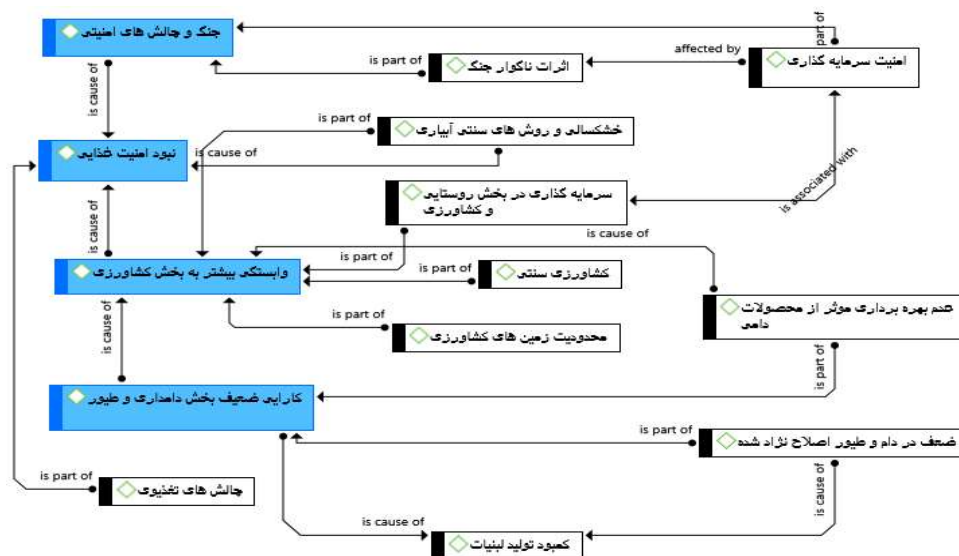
جنگ و چالش های امنیتی
is part of
affected by
امنیت سرمایه گذاری
is part of
اثرات ناگوار جنگ
is cause of
is part of
خشکسالی و روش های سنتی آبیاری
نبود امنیت غذایی
is cause of
is associated with
سرمایه گذاری در بخش روستایی و کشاورزی
is cause of
is cause of
is part of
وابستگی بیشتر به بخش کشاورزی
is part of
کشاورزی سنتی
عدم بهره برداری موثر از محصولات دامی
is part of
محدودیت زمین های کشاورزی
is cause of
is part of
کارایی ضعیف بخش دامداری و طیور
is part of
ضعف در دام و طیور اصلاح نژاد شده
is part of
چالش های تغذیوی
is cause of
is cause of
کمبود تولید لبنیات